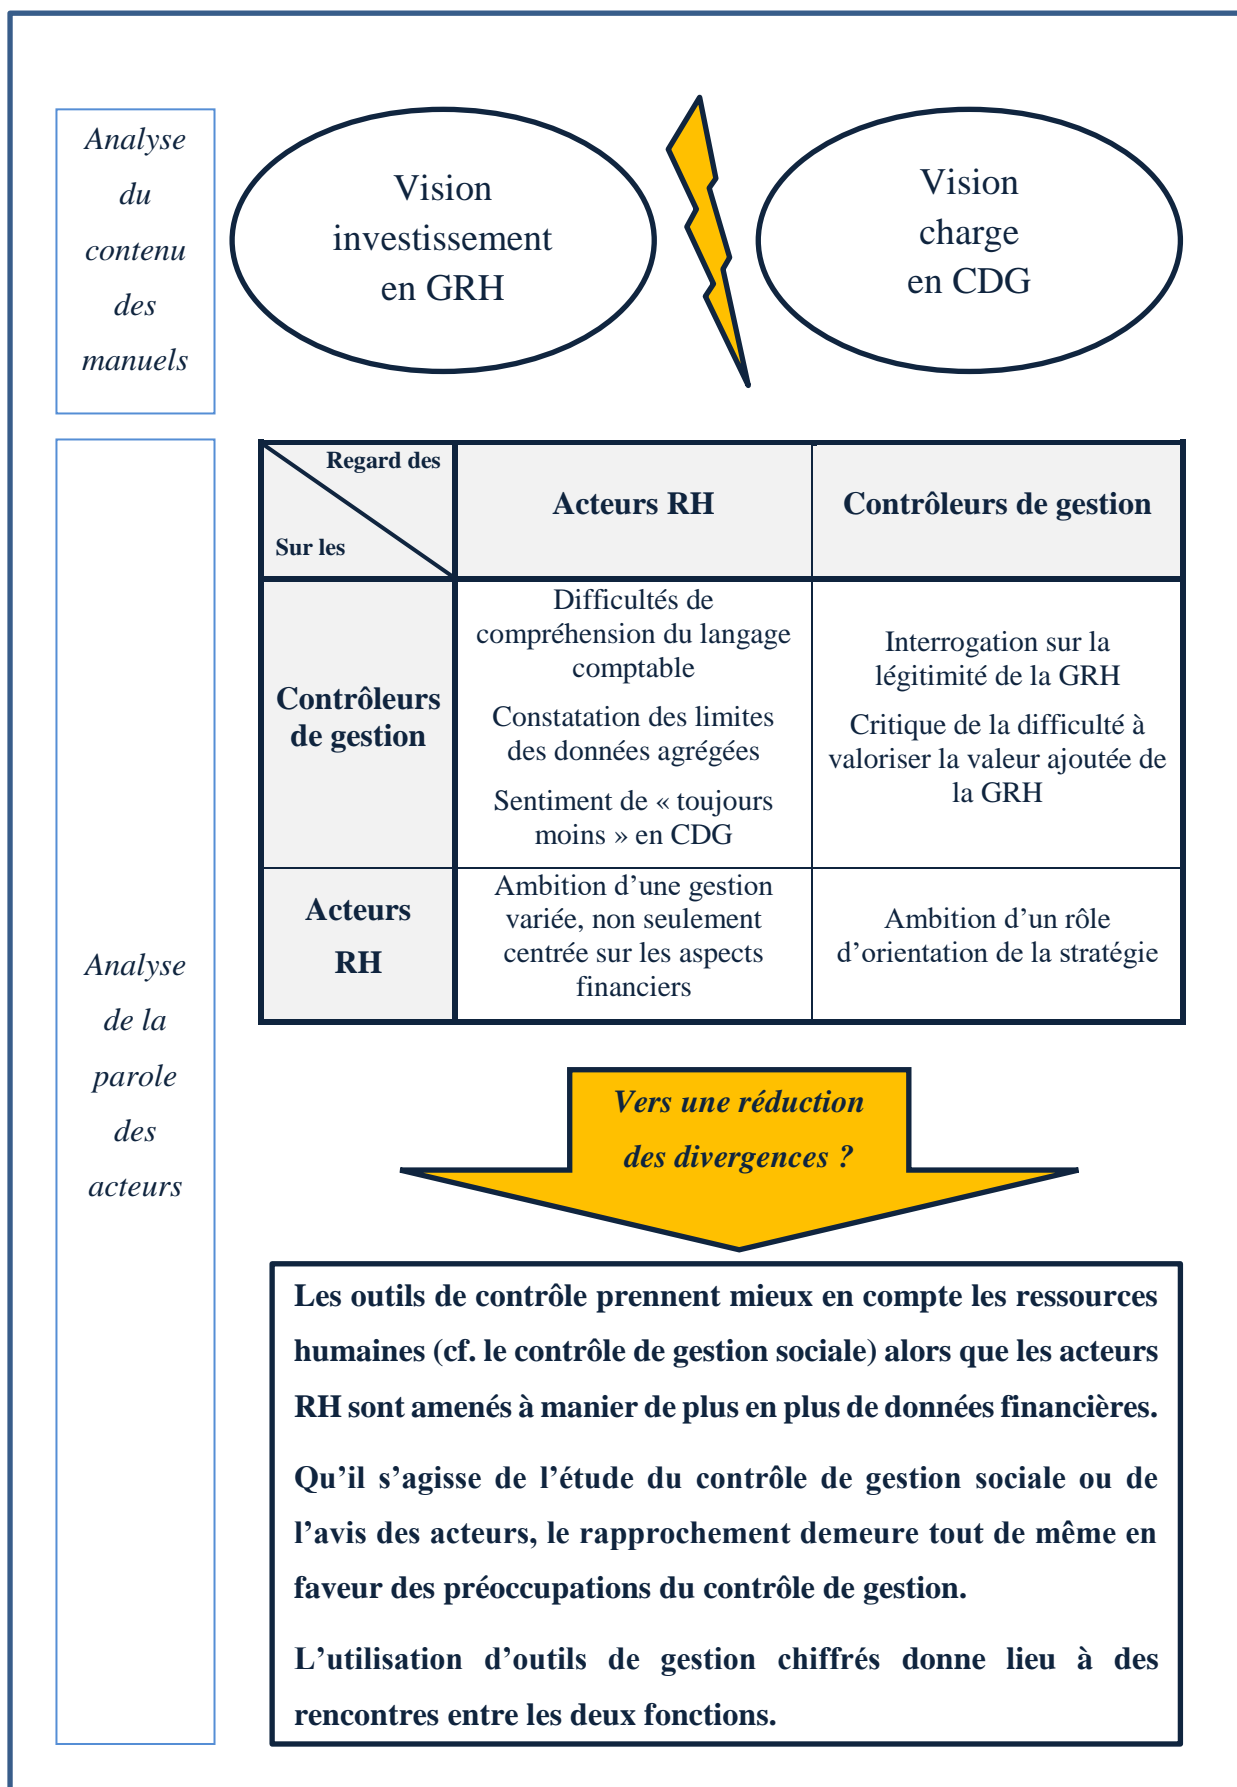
Analyse du contenu des manuels

Vision investissement en GRH

Vision charge en CDG

Analyse de la parole des acteurs

| Regard des / Sur les | Acteurs RH | Contrôleurs de gestion |
|---|---|---|
| Contrôleurs de gestion | Difficultés de compréhension du langage comptable<br>Constatation des limites des données agrégées<br>Sentiment de « toujours moins » en CDG | Interrogation sur la légitimité de la GRH<br>Critique de la difficulté à valoriser la valeur ajoutée de la GRH |
| Acteurs RH | Ambition d'une gestion variée, non seulement centrée sur les aspects financiers | Ambition d'un rôle d'orientation de la stratégie |

Vers une réduction des divergences ?

Les outils de contrôle prennent mieux en compte les ressources humaines (cf. le contrôle de gestion sociale) alors que les acteurs RH sont amenés à manier de plus en plus de données financières.

Qu'il s'agisse de l'étude du contrôle de gestion sociale ou de l'avis des acteurs, le rapprochement demeure tout de même en faveur des préoccupations du contrôle de gestion.

L'utilisation d'outils de gestion chiffrés donne lieu à des rencontres entre les deux fonctions.